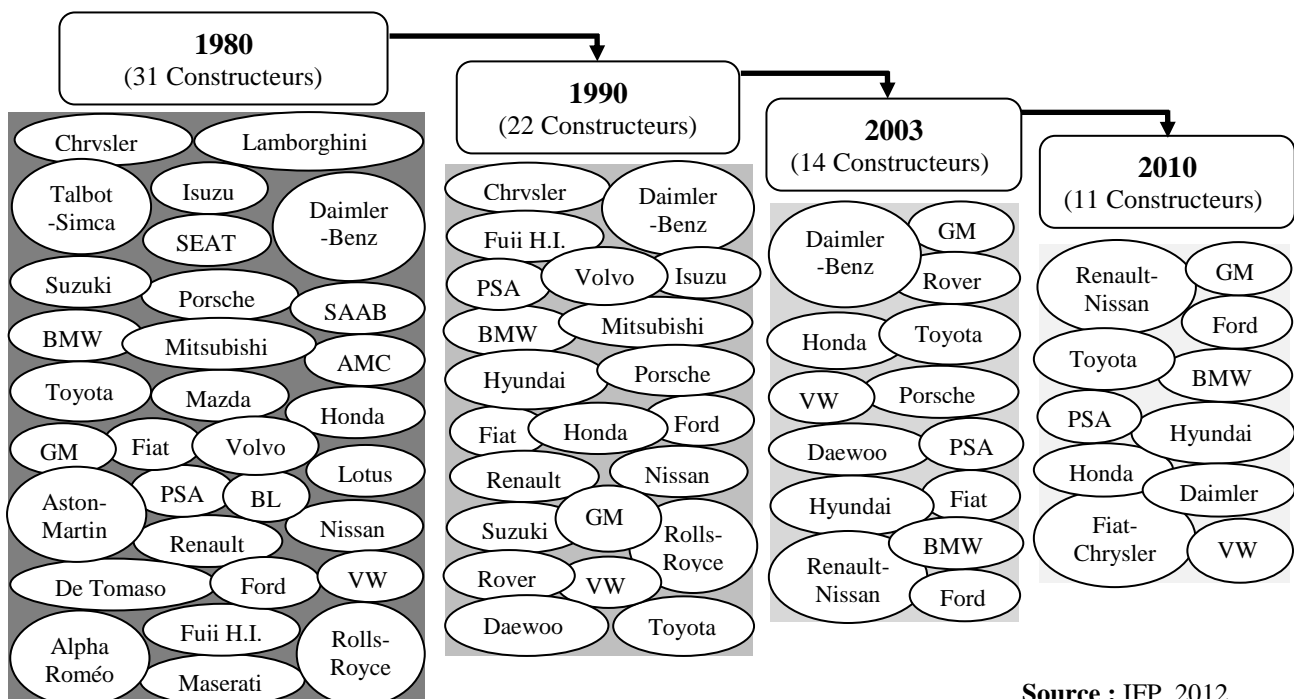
**1980**
(31 Constructeurs)

Chrvsler
Lamborghini
Talbot -Simca
Isuzu
SEAT
Daimler -Benz
Suzuki
Porsche
SAAB
BMW
Mitsubishi
AMC
Toyota
Mazda
Honda
GM
Fiat
Volvo
Lotus
Aston-Martin
PSA
BL
Nissan
Renault
De Tomaso
Ford
VW
Alpha Roméo
Fuii H.I.
Rolls-Royce
Maserati

**1990**
(22 Constructeurs)

Chrvsler
Daimler -Benz
Fuii H.I.
PSA
Volvo
Isuzu
BMW
Mitsubishi
Hyundai
Porsche
Fiat
Honda
Ford
Renault
Nissan
Suzuki
GM
Rolls-Royce
Rover
VW
Daewoo
Toyota

**2003**
(14 Constructeurs)

Daimler -Benz
GM
Rover
Honda
Toyota
VW
Porsche
Daewoo
PSA
Hyundai
Fiat
BMW
Renault-Nissan
Ford

**2010**
(11 Constructeurs)

Renault-Nissan
GM
Ford
Toyota
BMW
PSA
Hyundai
Honda
Daimler
Fiat-Chrysler
VW

**Source :** IFP, 2012